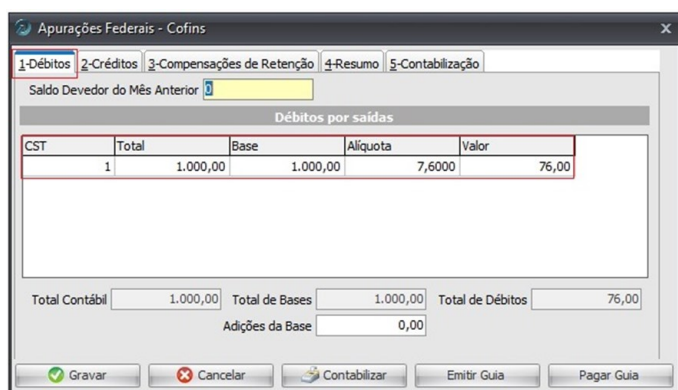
Apurações Federais - Cofins

1-Débitos | 2-Créditos | 3-Compensações de Retenção | 4-Resumo | 5-Contabilização

Saldo Devedor do Mês Anterior 0

Débitos por saídas

| CST | Total | Base | Alíquota | Valor |
|---|---|---|---|---|
| 1 | 1.000,00 | 1.000,00 | 7,6000 | 76,00 |

Total Contábil 1.000,00 Total de Bases 1.000,00 Total de Débitos 76,00

Adições da Base 0,00

Gravar | Cancelar | Contabilizar | Emitir Guia | Pagar Guia